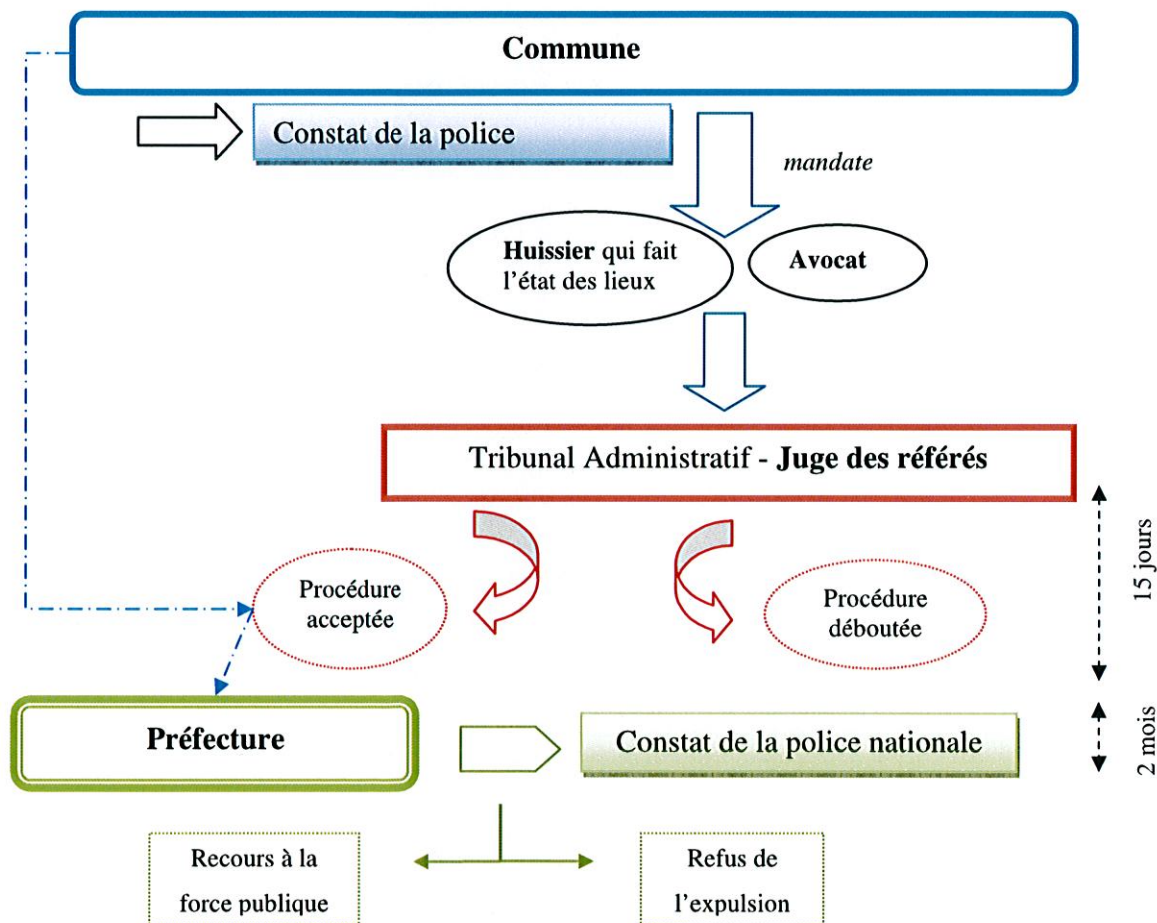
Commune

Constat de la police

mandate

Huissier qui fait l'état des lieux

Avocat

Tribunal Administratif - Juge des référés

15 jours

Procédure acceptée

Procédure déboutée

Préfecture

Constat de la police nationale

2 mois

Recours à la force publique

Refus de l'expulsion